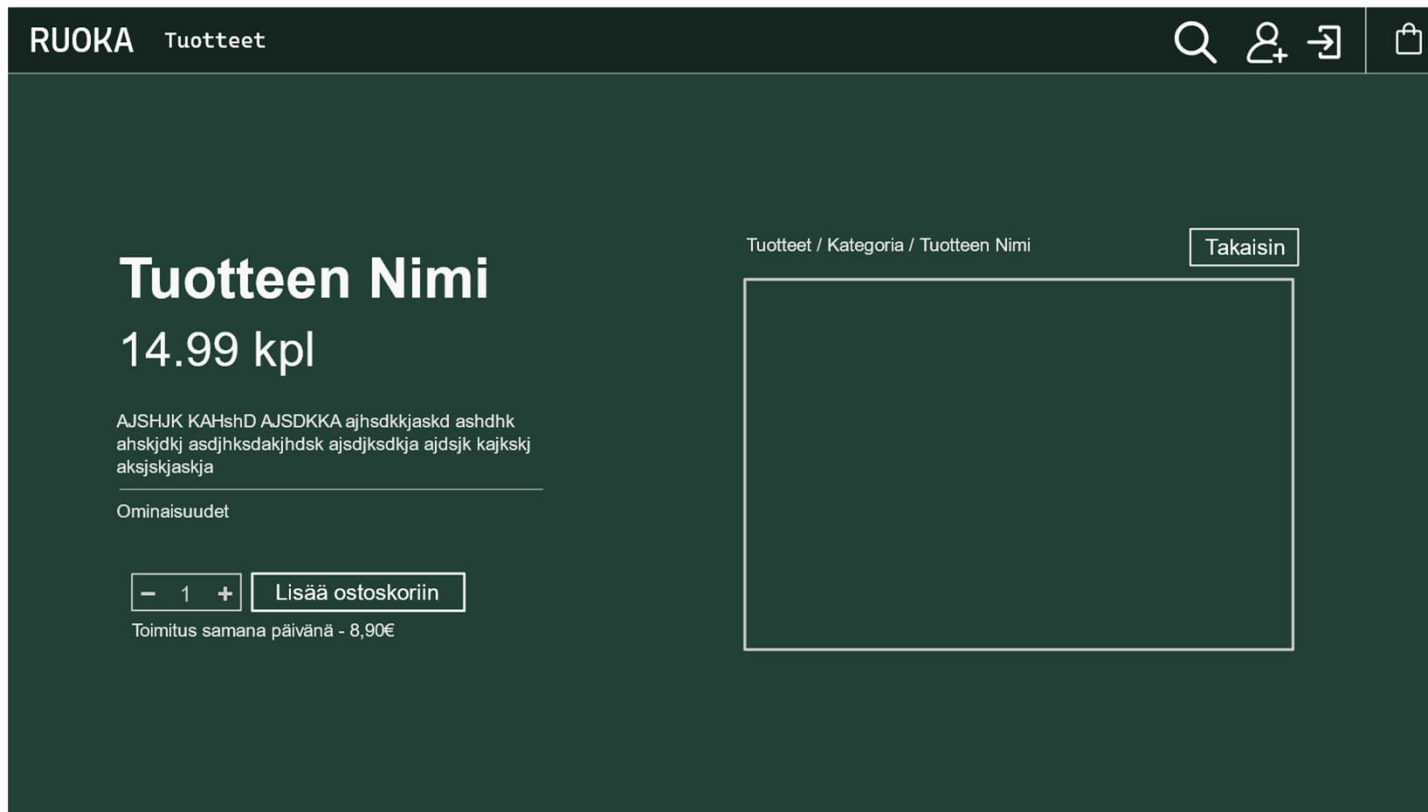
RUOKA Tuotteet

Tuotteen Nimi

14.99 kpl

AJSHJK KAHshD AJSDKKA ajhsdkkjaskd ashdhk ahskjdkj asdjhksdakjhdsk ajsdjksdkja ajdsjk kajksj aksjskjaskja

Ominaisuudet

− 1 +

Lisää ostoskoriin

Toimitus samana päivänä - 8,90€

Tuotteet / Kategoria / Tuotteen Nimi

Takaisin